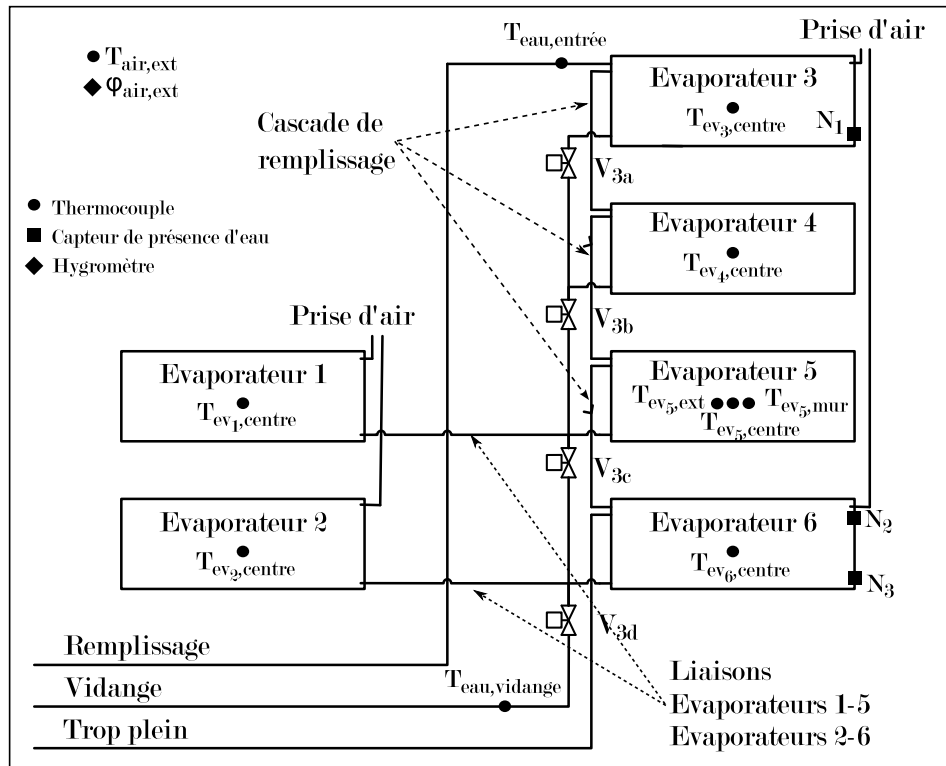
$T_{air,ext}$
$\varphi_{air,ext}$

$T_{eau,entrée}$

Prise d'air

Evaporateur 3
$T_{ev_3,centre}$
$N_1$

Cascade de remplissage

$V_{3a}$

Thermocouple
Capteur de présence d'eau
Hygromètre

Evaporateur 4
$T_{ev_4,centre}$

Prise d'air

$V_{3b}$

Evaporateur 1
$T_{ev_1,centre}$

Evaporateur 5
$T_{ev_5,ext}$ $T_{ev_5,mur}$
$T_{ev_5,centre}$

$V_{3c}$

Evaporateur 2
$T_{ev_2,centre}$

Evaporateur 6
$T_{ev_6,centre}$
$N_2$
$N_3$

$V_{3d}$

Remplissage
Vidange
$T_{eau,vidange}$
Trop plein

Liaisons
Evaporateurs 1-5
Evaporateurs 2-6